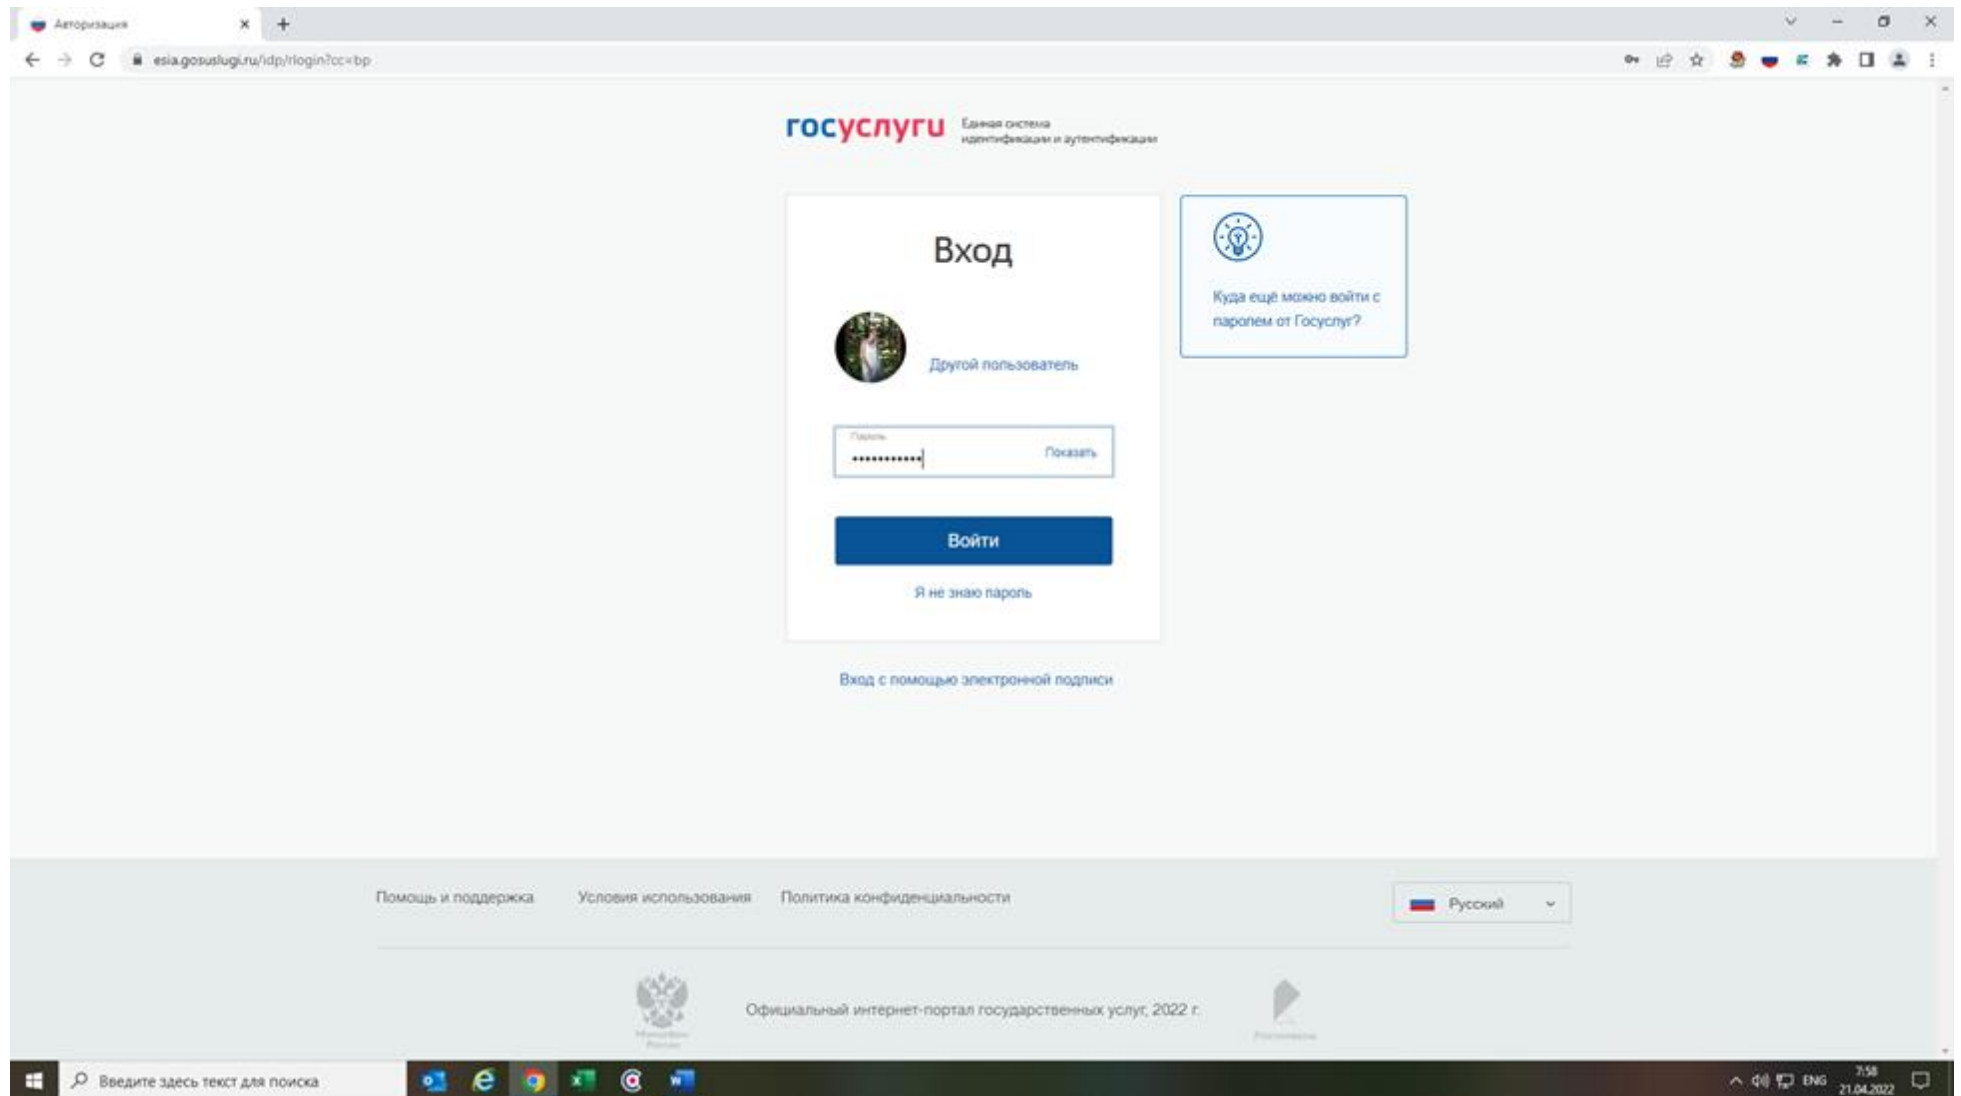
Авторизация

esia.gosuslugi.ru/idp/rlogin?cc=bp

госуслуги Единая система идентификации и аутентификации

Вход

Другой пользователь

Пароль
••••••••••••
Показать

Войти

Я не знаю пароль

Куда ещё можно войти с паролем от Госуслуг?

Вход с помощью электронной подписи

Помощь и поддержка Условия использования Политика конфиденциальности

Русский

Официальный интернет-портал государственных услуг, 2022 г.

Введите здесь текст для поиска

ENG 7:58 21.04.2022